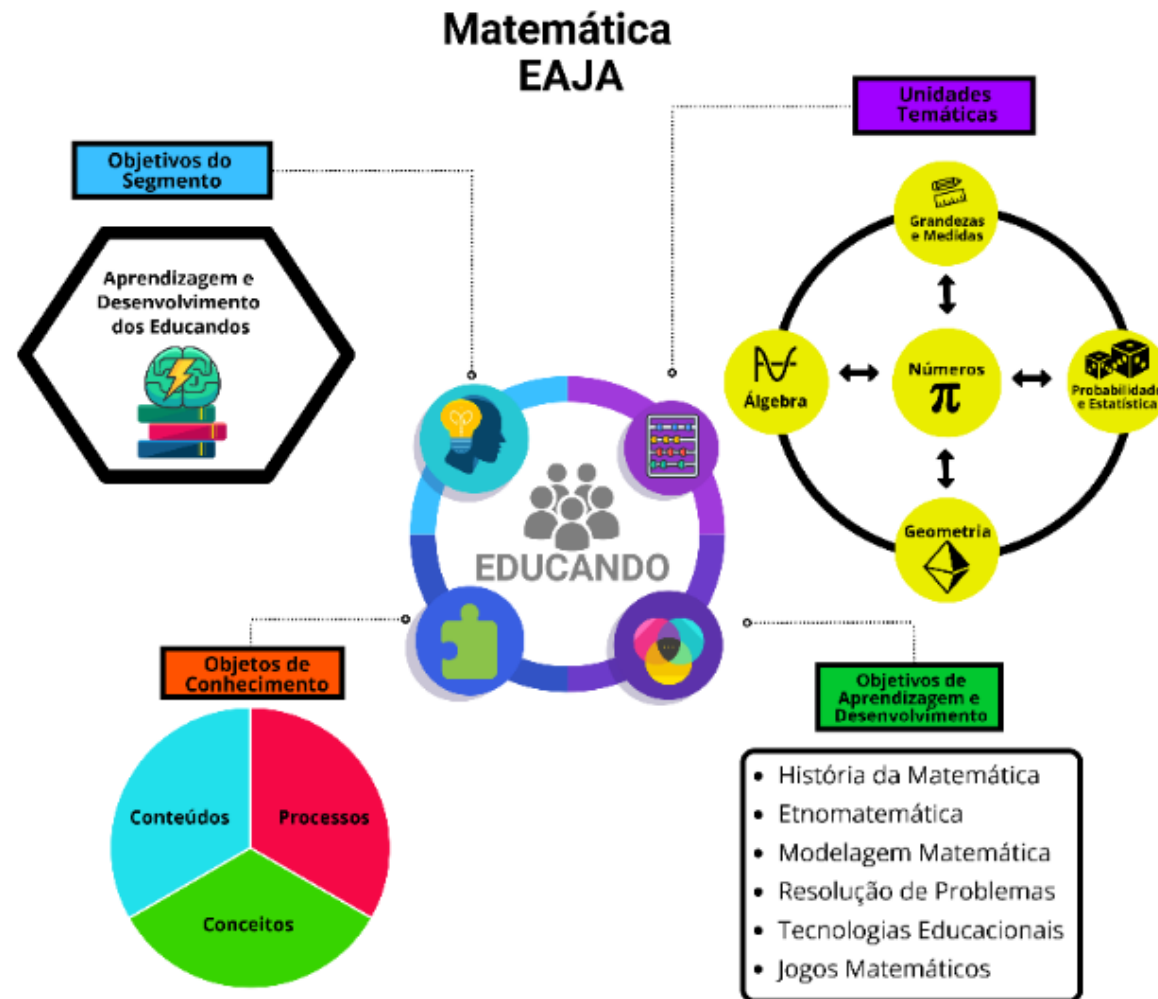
Matemática
EAJA

Objetivos do Segmento

Aprendizagem e Desenvolvimento dos Educandos

Unidades Temáticas

Grandezas e Medidas

Álgebra

Números
$\pi$

Probabilidade e Estatística

Geometria

EDUCANDO

Objetos de Conhecimento

Conteúdos

Processos

Conceitos

Objetivos de Aprendizagem e Desenvolvimento

- História da Matemática
- Etnomatemática
- Modelagem Matemática
- Resolução de Problemas
- Tecnologias Educacionais
- Jogos Matemáticos